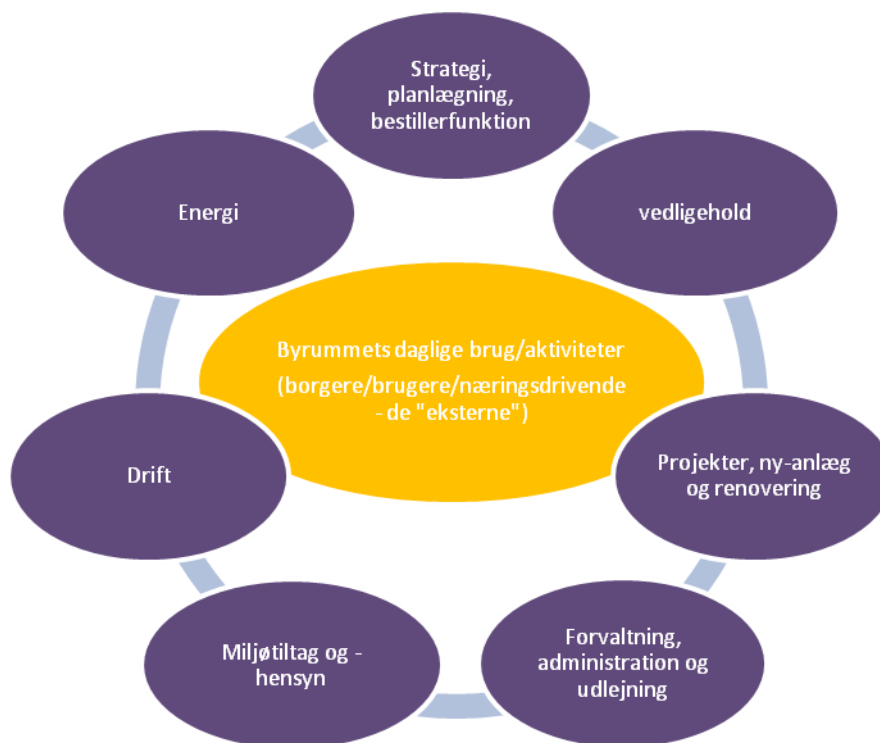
Strategi, planlægning, bestillerfunktion

vedligehold

Projekter, ny-anlæg og renovering

Forvaltning, administration og udlejning

Miljøtiltag og - hensyn

Drift

Energi

Byrummets daglige brug/aktiviteter

(borgere/brugere/næringsdrivende - de "eksterne")